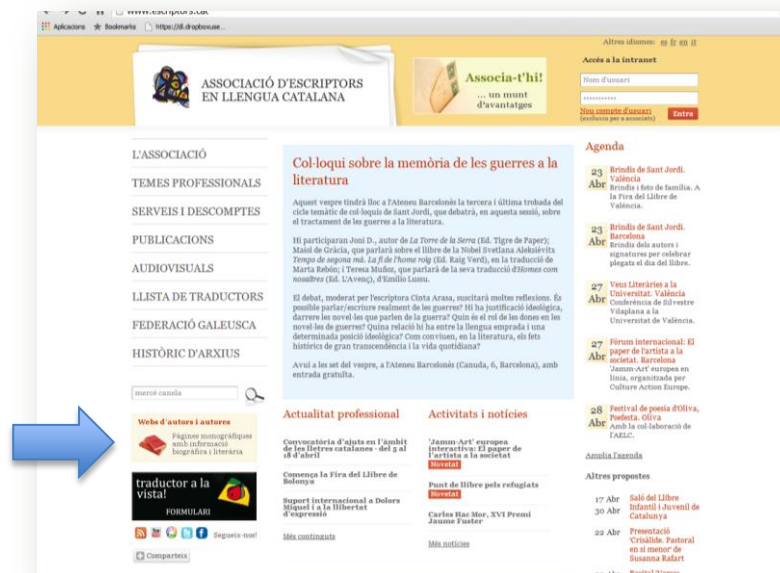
www.escriptors.cat
Aplicacions Bookmarks https://dl.dropboxuse...

Altres idiomes: es fr en it

ASSOCIACIÓ D'ESCRIPTORS EN LLENGUA CATALANA

Associa-t'hi! ... un munt d'avantatges

Accés a la intranet
Nom d'usuari
••••••••••
Nou compte d'usuari (exclusiu per a associats)
Entra

L'ASSOCIACIÓ
TEMES PROFESSIONALS
SERVEIS I DESCOMPTES
PUBLICACIONS
AUDIOVISUALS
LLISTA DE TRADUCTORS
FEDERACIÓ GALEUSCA
HISTÒRIC D'ARXIUS

mercè canela

Webs d'autors i autores
Pàgines monogràfiques amb informació biogràfica i literària

traductor a la vista!
FORMULARI

Segueix-nos!

Comparteix

Col·loqui sobre la memòria de les guerres a la literatura

Aquest vespre tindrà lloc a l'Ateneu Barcelonès la tercera i última trobada del cicle temàtic de col·loquis de Sant Jordi, que debatrà, en aquesta sessió, sobre el tractament de les guerres a la literatura.

Hi participaran Joni D., autor de La Torre de la Serra (Ed. Tigre de Paper); Maiol de Gràcia, que parlarà sobre el llibre de la Nobel Svetlana Aleksiévitx Temps de segona mà. La fi de l'home roig (Ed. Raig Verd), en la traducció de Marta Rebón; i Teresa Muñoz, que parlarà de la seva traducció d'Homes com nosaltres (Ed. L'Avenç), d'Emilio Lussu.

El debat, moderat per l'escriptora Cinta Arasa, suscitarà moltes reflexions. És possible parlar/escriure realment de la guerra? Hi ha justificació ideològica, darrere les novel·les que parlen de la guerra? Quin és el rol de les dones en les novel·les de guerres? Quina relació hi ha entre la llengua emprada i una determinada posició ideològica? Com conviuen, en la literatura, els fets històrics de gran transcendència i la vida quotidiana?

Avui a les set del vespre, a l'Ateneu Barcelonès (Canuda, 6, Barcelona), amb entrada gratuïta.

Actualitat professional

Convocatòria d'ajuts en l'àmbit de les lletres catalanes - del 5 al 18 d'abril

Comença la Fira del Llibre de Bolonya

Suport internacional a Dolors Miquel i a la llibertat d'expressió

Més continguts

Activitats i notícies

'Jamm-Art' europea interactiva: El paper de l'artista a la societat
Novetat

Punt de llibre pels refugiats
Novetat

Carles Hac Mor, XVI Premi Jaume Fuster

Més notícies

Agenda

23 Abr Brindis de Sant Jordi. València
Brindis i foto de família. A la Fira del Llibre de València.

23 Abr Brindis de Sant Jordi. Barcelona
Brindis dels autors i signatures per celebrar plegats el dia del llibre.

27 Abr Veus Literàries a la Universitat. València
Conferència de Silvestre Vilaplana a la Universitat de València.

27 Abr Fòrum internacional: El paper de l'artista a la societat. Barcelona
'Jamm-Art' europea en línia, organitzada per Culture Action Europe.

28 Abr Festival de poesia d'Oliva, Poefesta. Oliva
Amb la col·laboració de l'AELC.

Amplia l'agenda

Altres propostes

17 Abr 30 Abr Saló del Llibre Infantil i Juvenil de Catalunya

22 Abr Presentació 'Crisàlide. Pastoral en si menor' de Susanna Rafart